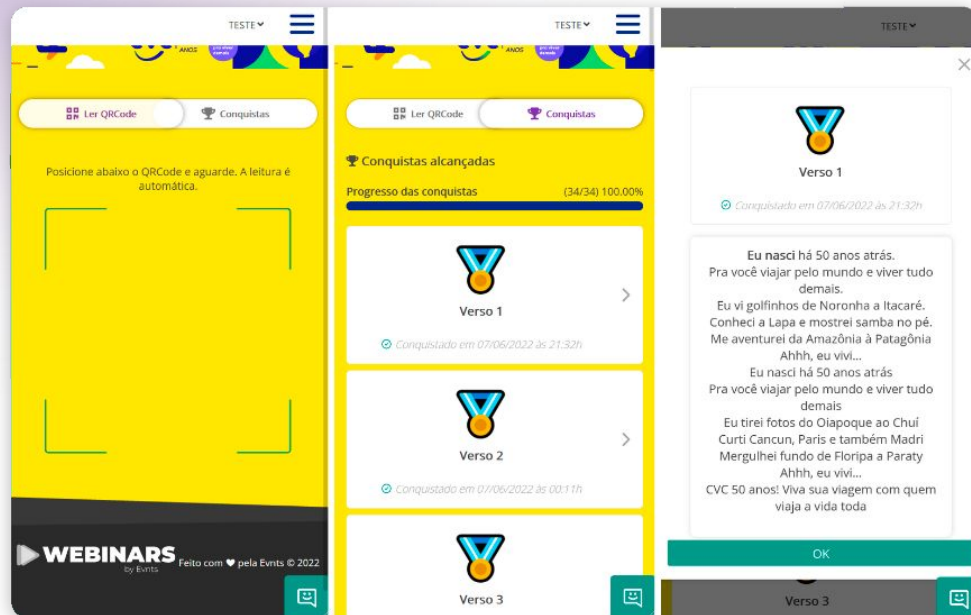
TESTE

ANOS

Ler QRCode
Conquistas

Posicione abaixo o QRCode e aguarde. A leitura é automática.

WEBINARS
by Evnts
Feito com ♥ pela Evnts © 2022

TESTE

ANOS

Ler QRCode
Conquistas

Conquistas alcançadas

Progresso das conquistas (34/34) 100.00%

Verso 1
Conquistado em 07/06/2022 às 21:32h

Verso 2
Conquistado em 07/06/2022 às 00:11h

Verso 3

TESTE

×

Verso 1
Conquistado em 07/06/2022 às 21:32h

Eu nasci há 50 anos atrás.
Pra você viajar pelo mundo e viver tudo demais.
Eu vi golfinhos de Noronha a Itacaré.
Conheci a Lapa e mostrei samba no pé.
Me aventurei da Amazônia à Patagônia
Ahhh, eu vivi...
Eu nasci há 50 anos atrás
Pra você viajar pelo mundo e viver tudo demais
Eu tirei fotos do Oiapoque ao Chuí
Curti Cancun, Paris e também Madri
Mergulhei fundo de Floripa a Paraty
Ahhh, eu vivi...
CVC 50 anos! Viva sua viagem com quem viaja a vida toda

OK

Verso 3